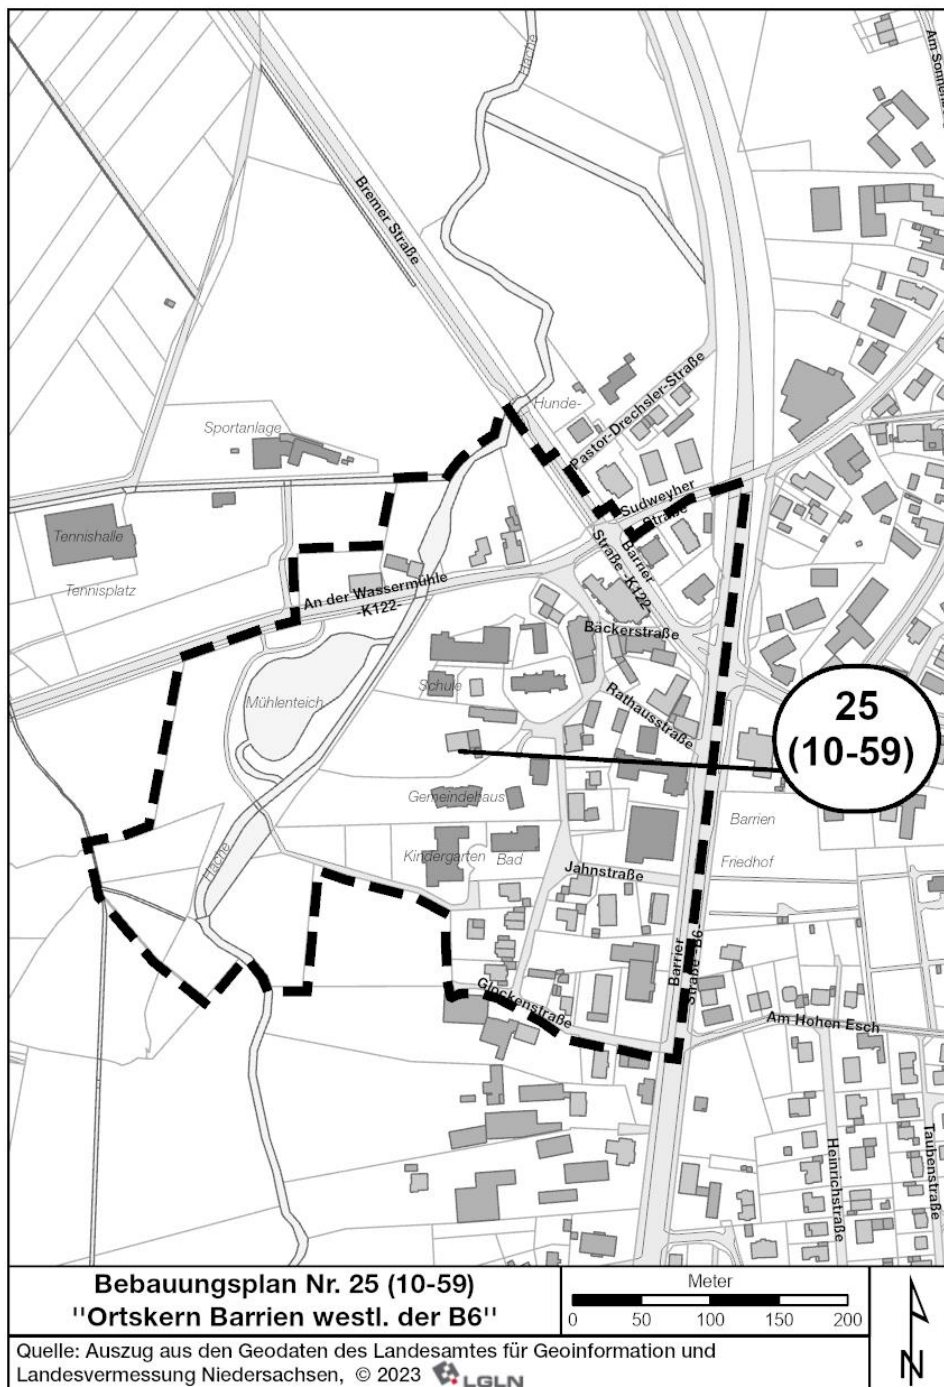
Am Sonnenb

Hache

Bremer Straße

Sportanlage

Hunde-

Pastor-Drechsler-Straße

Tennishalle

Tennisplatz

Sudweyher Straße

Barrier Straße -K122-

An der Wassermühle -K122-

Bäckerstraße

Mühlenteich

Schule

Rathausstraße

25 (10-59)

Gemeindehaus

Barrien

Hache

Kindergarten

Bad

Friedhof

Jahnstraße

Barrier Straße -B6

Glockenstraße

Am Hohen Esch

Heinrichstraße

Taubenstraße

Bebauungsplan Nr. 25 (10-59)
"Ortskern Barrien westl. der B6"

Meter
0 50 100 150 200

N

Quelle: Auszug aus den Geodaten des Landesamtes für Geoinformation und Landesvermessung Niedersachsen, © 2023 LGLN